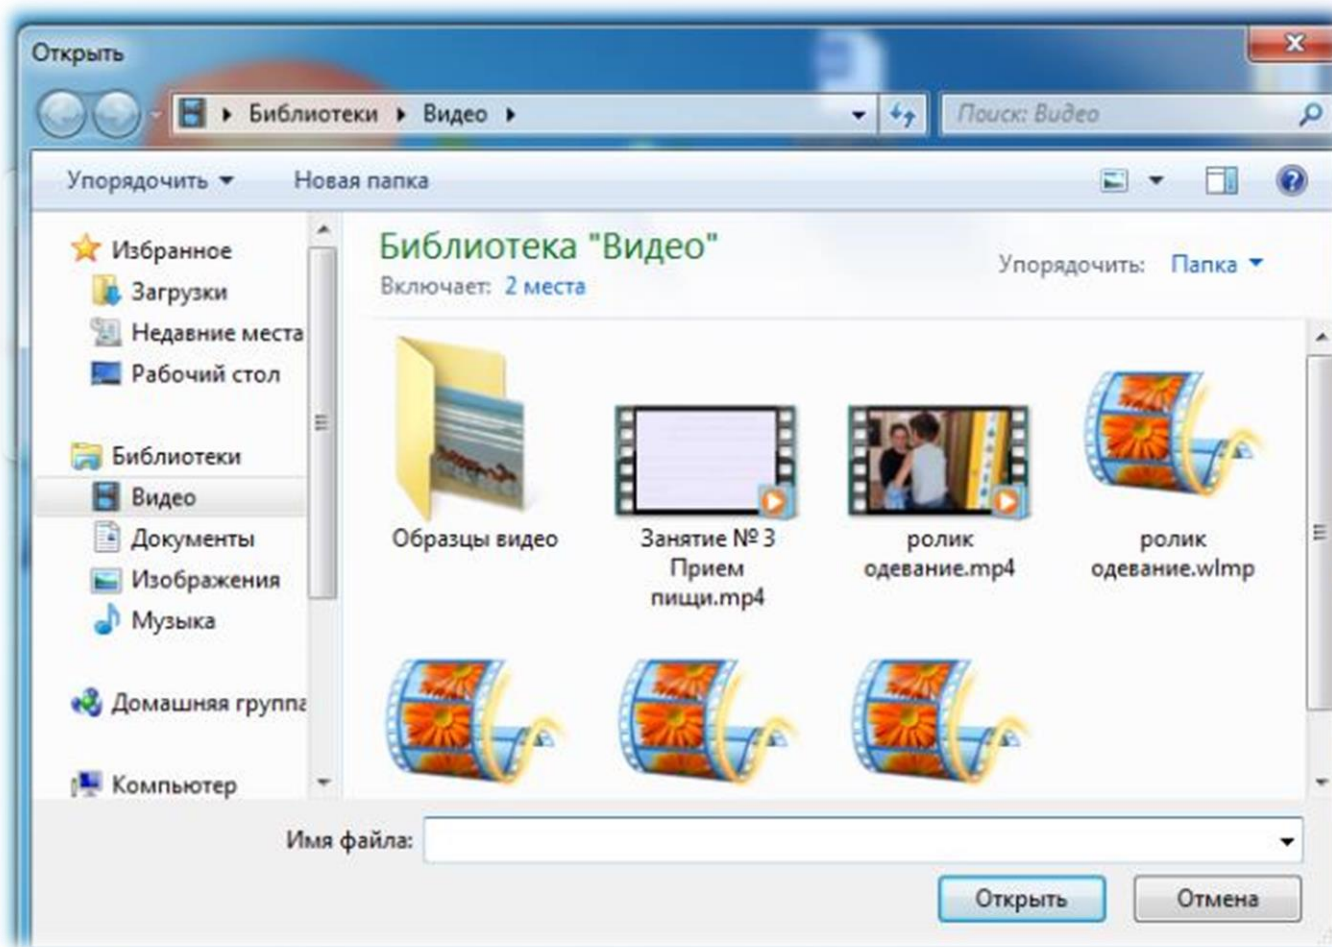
Открыть

Библиотеки ▸ Видео ▸

Поиск: Видео

Упорядочить ▾ Новая папка

Избранное
Загрузки
Недавние места
Рабочий стол

Библиотеки
Видео
Документы
Изображения
Музыка

Домашняя группа

Компьютер

Библиотека "Видео"
Включает: 2 места

Упорядочить: Папка ▾

Образцы видео

Занятие № 3 Прием пищи.mp4

ролик одевание.mp4

ролик одевание.wlmp

Имя файла:

Открыть

Отмена